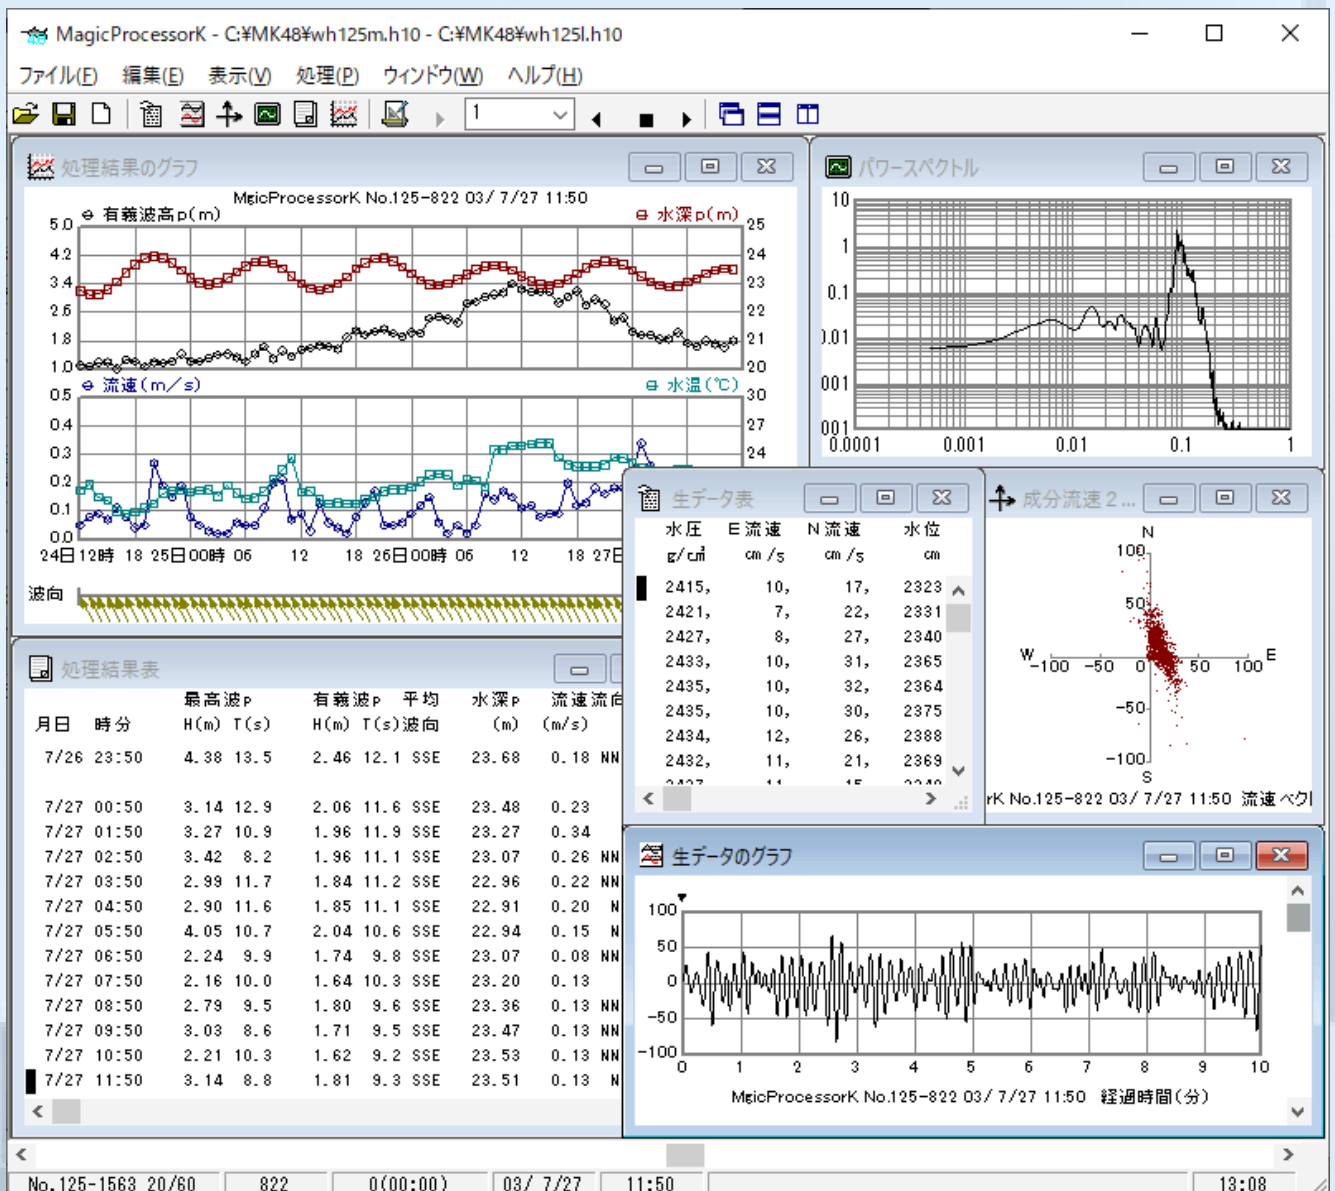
MagicProcessorK - C:¥MK48¥wh125m.h10 - C:¥MK48¥wh125l.h10

ファイル(F) 編集(E) 表示(V) 処理(P) ウィンドウ(W) ヘルプ(H)

1

処理結果のグラフ

MgicProcessorK No.125-822 03/ 7/27 11:50

有義波高p(m)

水深p(m)

5.0 4.2 3.4 2.6 1.8 1.0

25 24 23 22 21 20

流速(m/s)

水温(℃)

0.5 0.4 0.3 0.2 0.1 0.0

30 27 24

24日12時 18 25日00時 06 12 18 26日00時 06 12 18 27日

波向

パワースペクトル

10 1 0.1 .01 001 001

0.0001 0.001 0.01 0.1 1

生データ表

| 水圧 | E流速 | N流速 | 水位 |
|---|---|---|---|
| g/㎠ | cm/s | cm/s | cm |
| 2415, | 10, | 17, | 2323 |
| 2421, | 7, | 22, | 2331 |
| 2427, | 8, | 27, | 2340 |
| 2433, | 10, | 31, | 2365 |
| 2435, | 10, | 32, | 2364 |
| 2435, | 10, | 30, | 2375 |
| 2434, | 12, | 26, | 2388 |
| 2432, | 11, | 21, | 2369 |

成分流速2...

N 100 50 W -100 -50 0 50 100 E -50 -100 S

rK No.125-822 03/ 7/27 11:50 流速ベクト

処理結果表

| 月日 | 時分 | 最高波p H(m) | T(s) | 有義波p H(m) | T(s) | 平均 波向 | 水深p (m) | 流速 (m/s) | 流向 |
|---|---|---|---|---|---|---|---|---|---|
| 7/26 | 23:50 | 4.38 | 13.5 | 2.46 | 12.1 | SSE | 23.68 | 0.18 | NN |
| 7/27 | 00:50 | 3.14 | 12.9 | 2.06 | 11.6 | SSE | 23.48 | 0.23 | |
| 7/27 | 01:50 | 3.27 | 10.9 | 1.96 | 11.9 | SSE | 23.27 | 0.34 | |
| 7/27 | 02:50 | 3.42 | 8.2 | 1.96 | 11.1 | SSE | 23.07 | 0.26 | NN |
| 7/27 | 03:50 | 2.99 | 11.7 | 1.84 | 11.2 | SSE | 22.96 | 0.22 | NN |
| 7/27 | 04:50 | 2.90 | 11.6 | 1.85 | 11.1 | SSE | 22.91 | 0.20 | N |
| 7/27 | 05:50 | 4.05 | 10.7 | 2.04 | 10.6 | SSE | 22.94 | 0.15 | N |
| 7/27 | 06:50 | 2.24 | 9.9 | 1.74 | 9.8 | SSE | 23.07 | 0.08 | NN |
| 7/27 | 07:50 | 2.16 | 10.0 | 1.64 | 10.3 | SSE | 23.20 | 0.13 | |
| 7/27 | 08:50 | 2.79 | 9.5 | 1.80 | 9.6 | SSE | 23.36 | 0.13 | NN |
| 7/27 | 09:50 | 3.03 | 8.6 | 1.71 | 9.5 | SSE | 23.47 | 0.13 | NN |
| 7/27 | 10:50 | 2.21 | 10.3 | 1.62 | 9.2 | SSE | 23.53 | 0.13 | NN |
| 7/27 | 11:50 | 3.14 | 8.8 | 1.81 | 9.3 | SSE | 23.51 | 0.13 | N |

生データのグラフ

100 50 0 -50 -100

0 1 2 3 4 5 6 7 8 9 10

MgicProcessorK No.125-822 03/ 7/27 11:50 経過時間(分)

No.125-1563 20/60 | 822 | 0(00:00) | 03/ 7/27 | 11:50 | 13:08